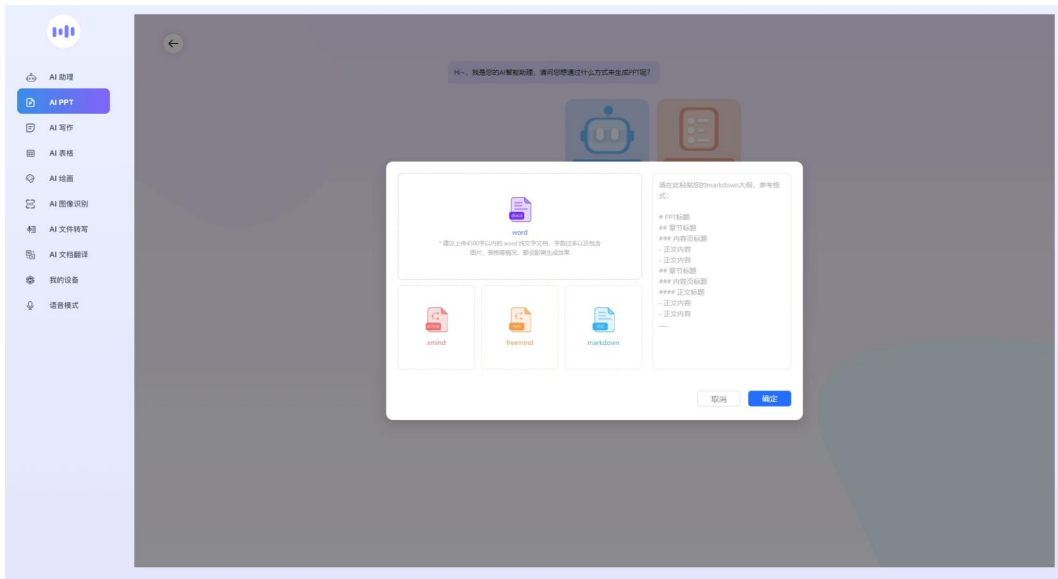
AI 助理
AI PPT
AI 写作
AI 表格
AI 绘画
AI 图像识别
AI 文件转写
AI 文档翻译
我的设备
语音模式

Hi~，我是您的AI智能助理，请问您想通过什么方式来生成PPT呢？

docx
word
* 建议上传4500字以内的 word 纯文字文档，字数过多以及包含图片、表格等情况，都会影响生成效果

xmind
freemind
markdown

请在此粘贴您的markdown大纲，参考格式：

# PPT标题
## 章节标题
### 内容页标题
- 正文内容
- 正文内容
## 章节标题
### 内容页标题
#### 正文标题
- 正文内容
- 正文内容
......

取消
确定